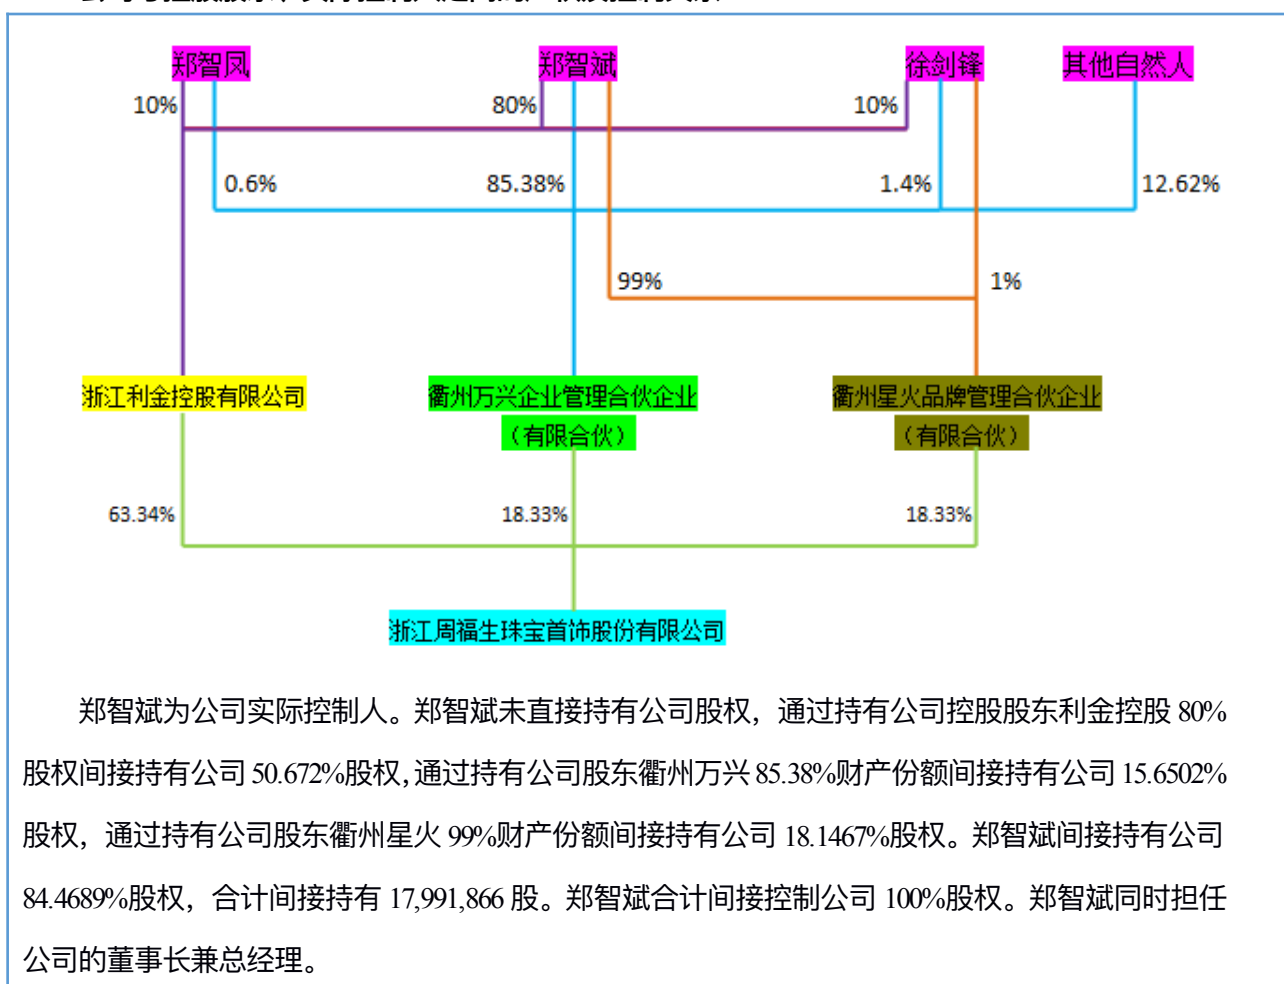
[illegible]

郑智凤

郑智斌

徐剑锋

其他自然人

10%

80%

10%

0.6%

85.38%

1.4%

12.62%

99%

1%

浙江利金控股有限公司

衢州万兴企业管理合伙企业（有限合伙）

衢州星火品牌管理合伙企业（有限合伙）

63.34%

18.33%

18.33%

浙江周福生珠宝首饰股份有限公司

郑智斌为公司实际控制人。郑智斌未直接持有公司股权，通过持有公司控股股东利金控股 80%股权间接持有公司 50.672%股权，通过持有公司股东衢州万兴 85.38%财产份额间接持有公司 15.6502%股权，通过持有公司股东衢州星火 99%财产份额间接持有公司 18.1467%股权。郑智斌间接持有公司 84.4689%股权，合计间接持有 17,991,866 股。郑智斌合计间接控制公司 100%股权。郑智斌同时担任公司的董事长兼总经理。